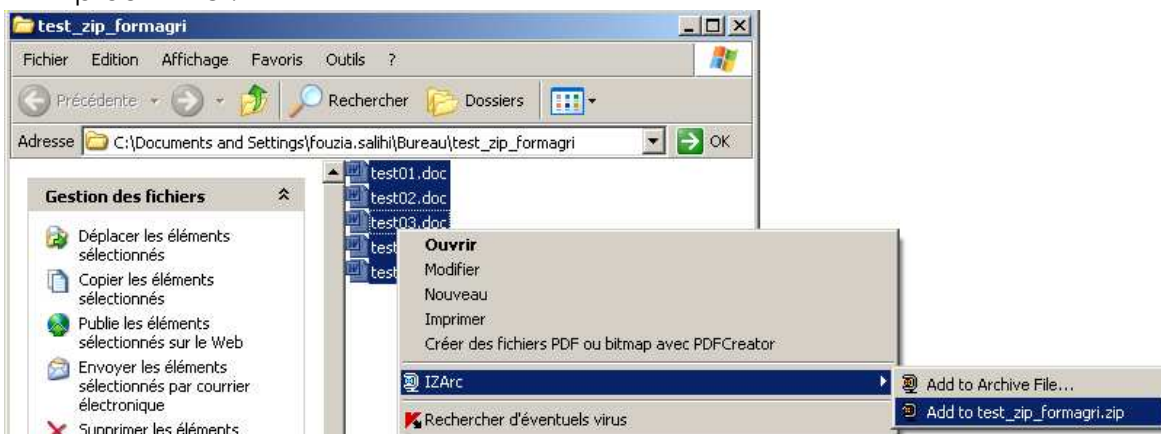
test_zip_formagri

Fichier Edition Affichage Favoris Outils ?

Précédente Rechercher Dossiers

Adresse C:\Documents and Settings\fouzia.salihi\Bureau\test_zip_formagri OK

Gestion des fichiers

Déplacer les éléments sélectionnés

Copier les éléments sélectionnés

Publie les éléments sélectionnés sur le Web

Envoyer les éléments sélectionnés par courrier électronique

Supprimer les éléments

test01.doc
test02.doc
test03.doc
test
test

Ouvrir
Modifier
Nouveau
Imprimer
Créer des fichiers PDF ou bitmap avec PDFCreator
IZArc
Rechercher d'éventuels virus

Add to Archive File...
Add to test_zip_formagri.zip